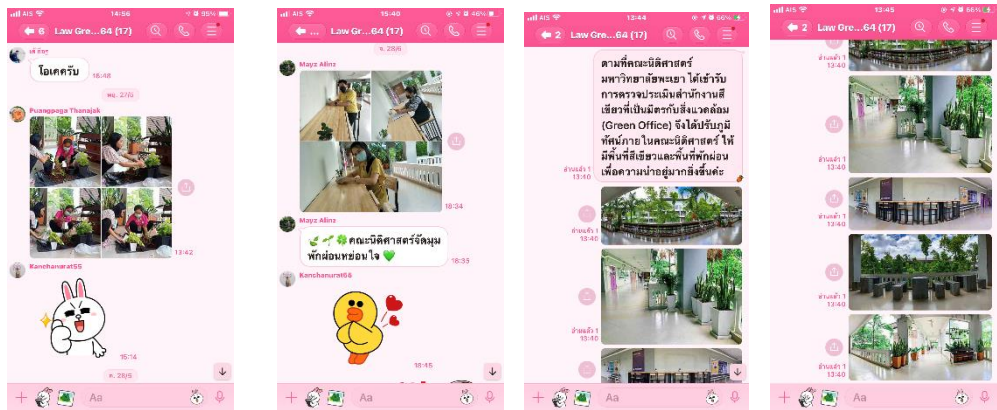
AIS 14:56 95%
6 Law Gre...64 (17)
เซ็ ธิญะ
โอเคครับ 16:48
พฤ. 27/5
Puangpaga Thanajak
13:42
Kanchanarat56
15:14
ส. 29/5
Aa

AIS 15:40 46%
Law Gr...64 (17)
ส. 29/5
Mayz Alinz
10:34
Mayz Alinz
🌱🌱🍀คณะนิติศาสตร์จัดมุมพักผ่อนหย่อนใจ 💚 16:35
Kanchanarat56
18:45
Aa

AIS 13:44 66%
2 Law Gre...64 (17)
ตามที่คณะนิติศาสตร์ มหาวิทยาลัยพะเยา ได้เข้ารับการตรวจประเมินสำนักงานสีเขียวที่เป็นมิตรกับสิ่งแวดล้อม (Green Office) จึงได้ปรับภูมิทัศน์ภายในคณะนิติศาสตร์ ให้มีพื้นที่สีเขียวและพื้นที่พักผ่อน เพื่อความน่าอยู่มากยิ่งขึ้นค่ะ
อ่านแล้ว 1 13:40
อ่านแล้ว 1 13:40
อ่านแล้ว 1 13:40
อ่านแล้ว 1 13:40
Aa

AIS 13:45 66%
2 Law Gre...64 (17)
อ่านแล้ว 1 13:40
อ่านแล้ว 1 13:40
อ่านแล้ว 1 13:40
อ่านแล้ว 1 13:40
อ่านแล้ว 1 13:40
Aa